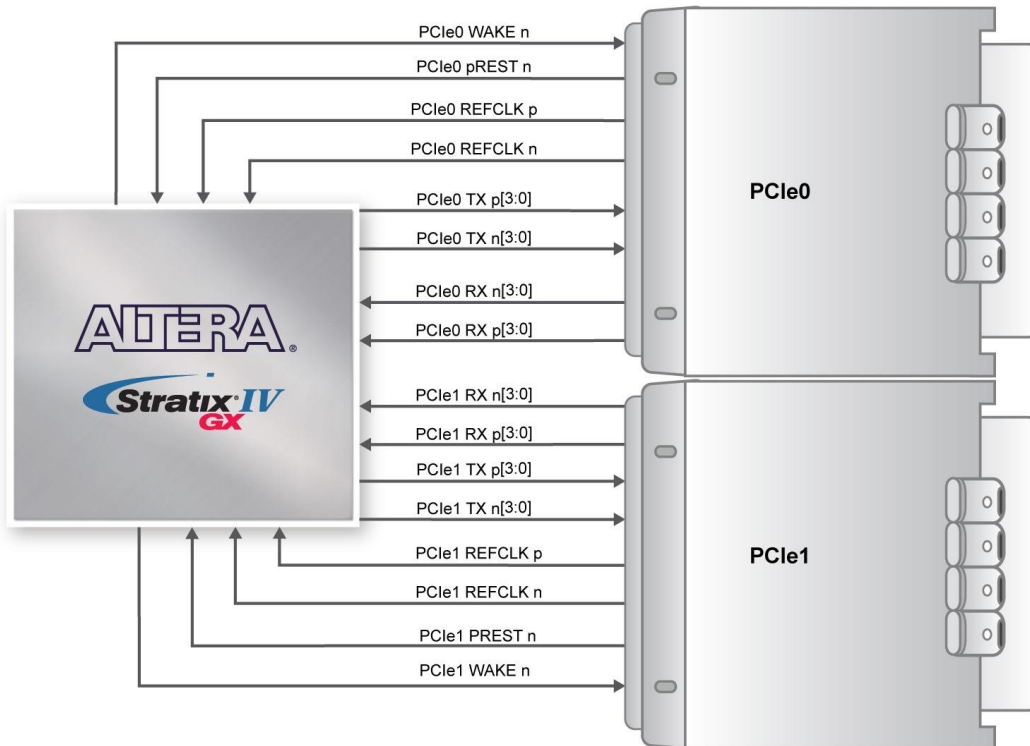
PCIe0 WAKE n

PCIe0 pREST n

PCIe0 REFCLK p

PCIe0 REFCLK n

PCIe0 TX p[3:0]

PCIe0 TX n[3:0]

PCIe0 RX n[3:0]

PCIe0 RX p[3:0]

PCIe0

ALTERA®

Stratix® IV GX

PCIe1 RX n[3:0]

PCIe1 RX p[3:0]

PCIe1 TX p[3:0]

PCIe1 TX n[3:0]

PCIe1 REFCLK p

PCIe1 REFCLK n

PCIe1 PREST n

PCIe1 WAKE n

PCIe1